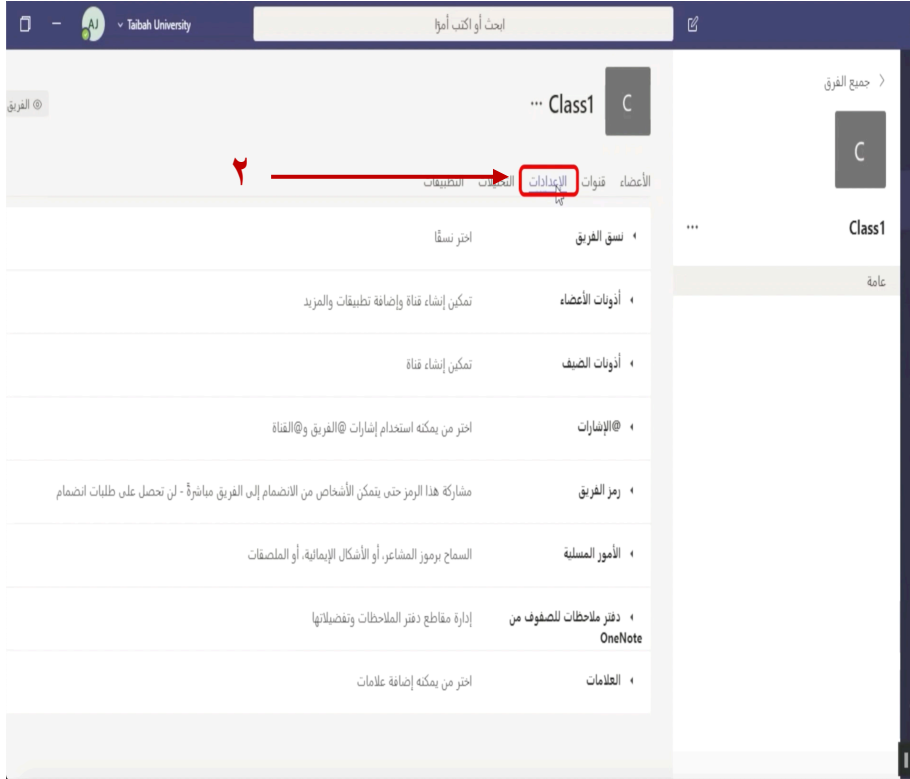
Taibah University
ابحث أو اكتب أمرًا

جميع الفرق
C
Class1 ...
عامة

C
Class1 ...
الفريق

٢
الأعضاء قنوات الإعدادات التحليلات التطبيقات

نسق الفريق | اختر نسقًا
أذونات الأعضاء | تمكين إنشاء قناة وإضافة تطبيقات والمزيد
أذونات الضيف | تمكين إنشاء قناة
@الإشارات | اختر من يمكنه استخدام إشارات @الفريق و@القناة
رمز الفريق | مشاركة هذا الرمز حتى يتمكن الأشخاص من الانضمام إلى الفريق مباشرةً - لن تحصل على طلبات انضمام
الأمور المسلية | السماح برموز المشاعر، أو الأشكال الإيمائية، أو الملصقات
دفتر ملاحظات للصفوف من OneNote | إدارة مقاطع دفتر الملاحظات وتفضيلاتها
العلامات | اختر من يمكنه إضافة علامات